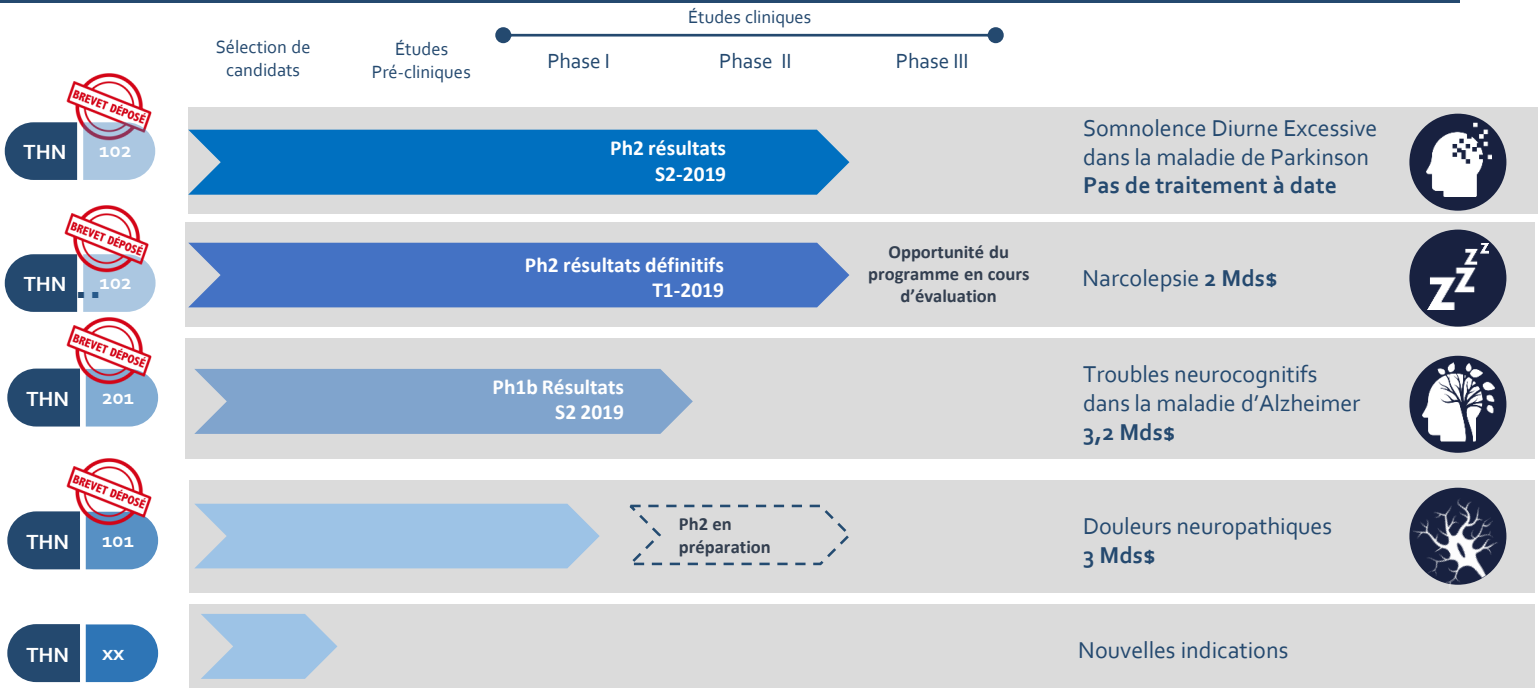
Études cliniques

Sélection de candidats

Études Pré-cliniques

Phase I

Phase II

Phase III

BREVET DÉPOSÉ

THN 102

Ph2 résultats
S2-2019

Somnolence Diurne Excessive dans la maladie de Parkinson
**Pas de traitement à date**

BREVET DÉPOSÉ

THN 102

Ph2 résultats définitifs
T1-2019

Opportunité du programme en cours d'évaluation

Narcolepsie **2 Mds$**

BREVET DÉPOSÉ

THN 201

Ph1b Résultats
S2 2019

Troubles neurocognitifs dans la maladie d'Alzheimer
**3,2 Mds$**

BREVET DÉPOSÉ

THN 101

Ph2 en préparation

Douleurs neuropathiques
**3 Mds$**

THN xx

Nouvelles indications